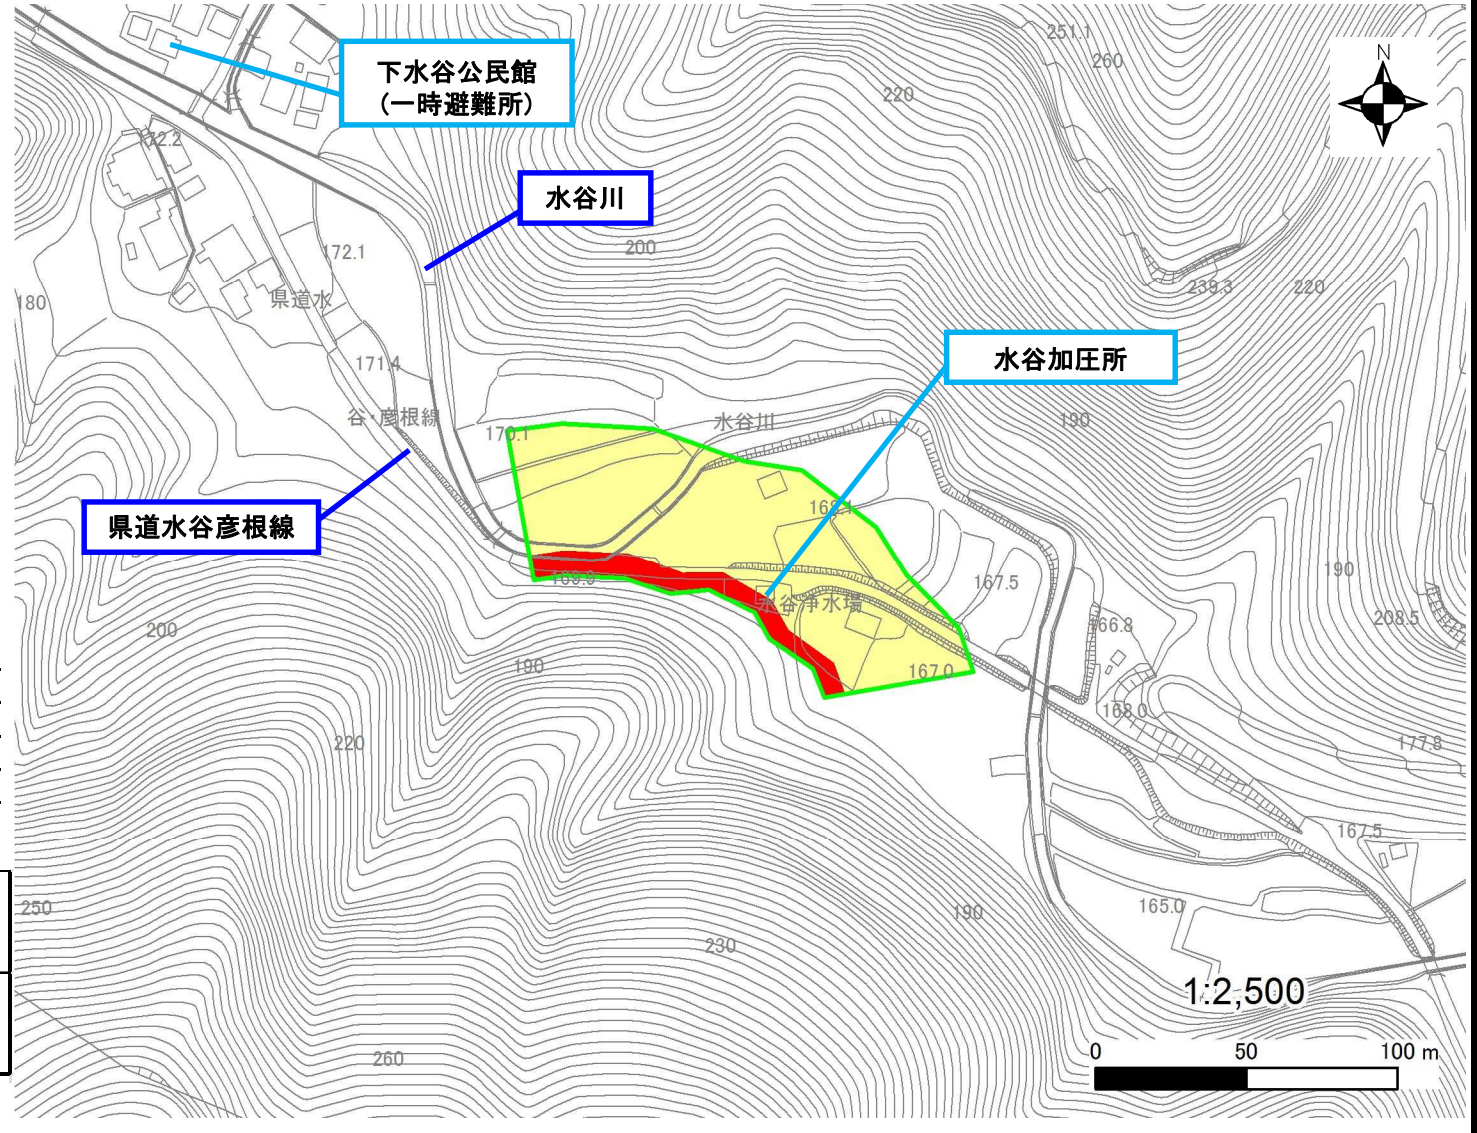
下水谷公民館
(一時避難所)

N

251.1
260
220

172.2

水谷川

200

172.1

県道水

180

239.3
220

水谷加圧所

171.4

谷・彦根線

170.1

水谷川

190

県道水谷彦根線

162.1

167.5

190

水谷浄水場

166.8

208.5

200

190

167.0

163.0

220

177.8

167.5

250

190

165.0

230

1:2,500

260

0
50
100 m